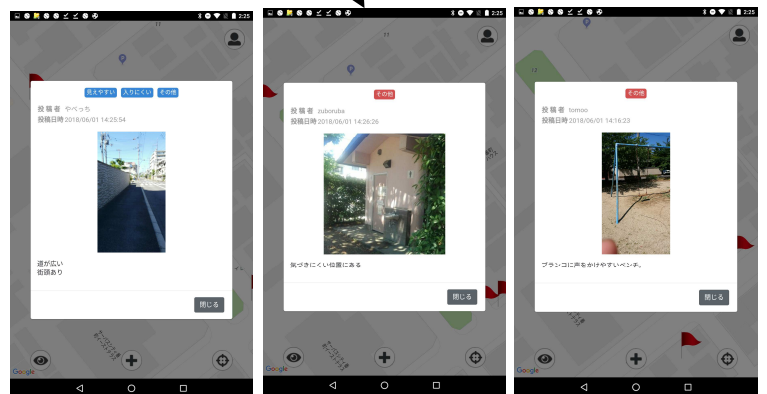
2:25

見えやすい 入りにくい その他

投稿者 やぺっち
投稿日時 2018/06/01 14:25:54

道が広い
街頭あり

閉じる

Google

2:25

その他

投稿者 zuboruba
投稿日時 2018/06/01 14:26:26

気づきにくい位置にある

閉じる

Google

2:25

その他

投稿者 tomoo
投稿日時 2018/06/01 14:16:23

ブランコに声をかけやすいベンチ。

閉じる

Google